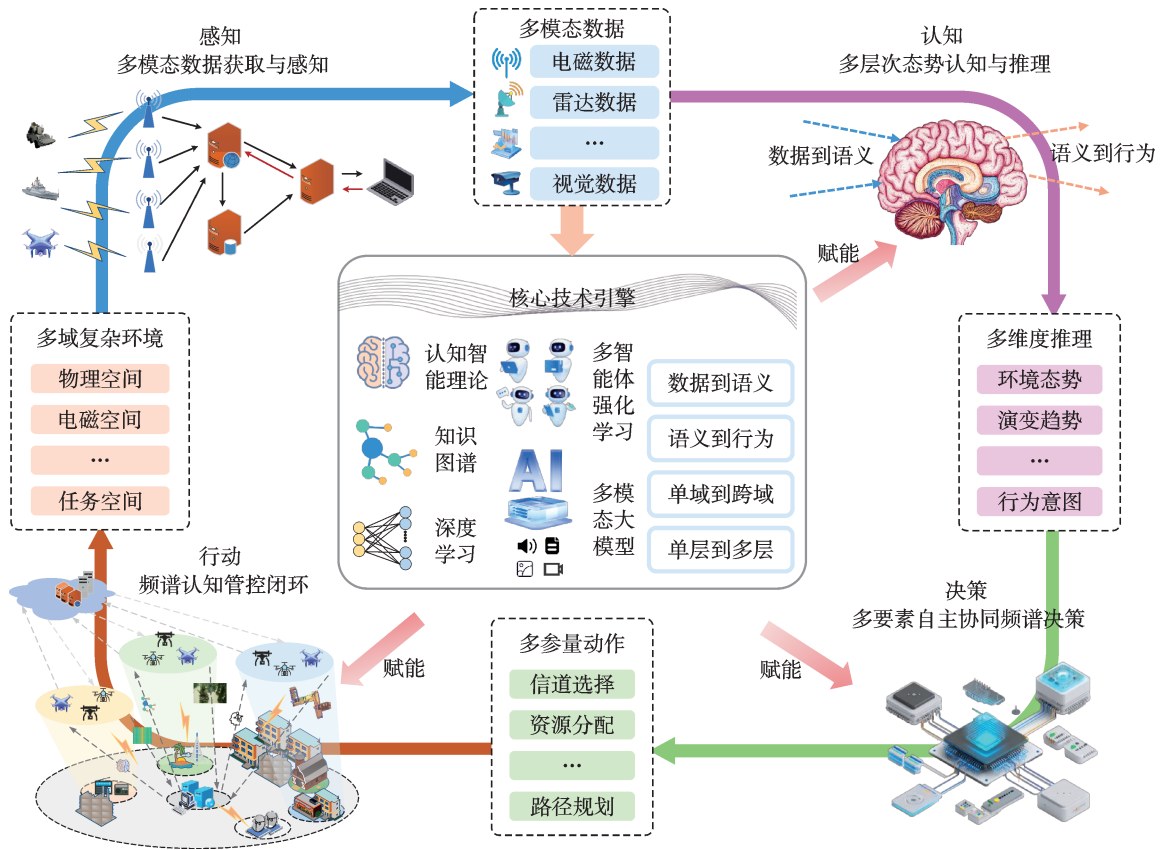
感知
多模态数据获取与感知

多模态数据
电磁数据
雷达数据
…
视觉数据

认知
多层次态势认知与推理

数据到语义

语义到行为

赋能

核心技术引擎

认知智能理论

多智能体强化学习

数据到语义

语义到行为

知识图谱

AI

多模态大模型

单域到跨域

深度学习

单层到多层

多域复杂环境
物理空间
电磁空间
…
任务空间

多维度推理
环境态势
演变趋势
…
行为意图

行动
频谱认知管控闭环

决策
多要素自主协同频谱决策

赋能

多参量动作
信道选择
资源分配
…
路径规划

赋能